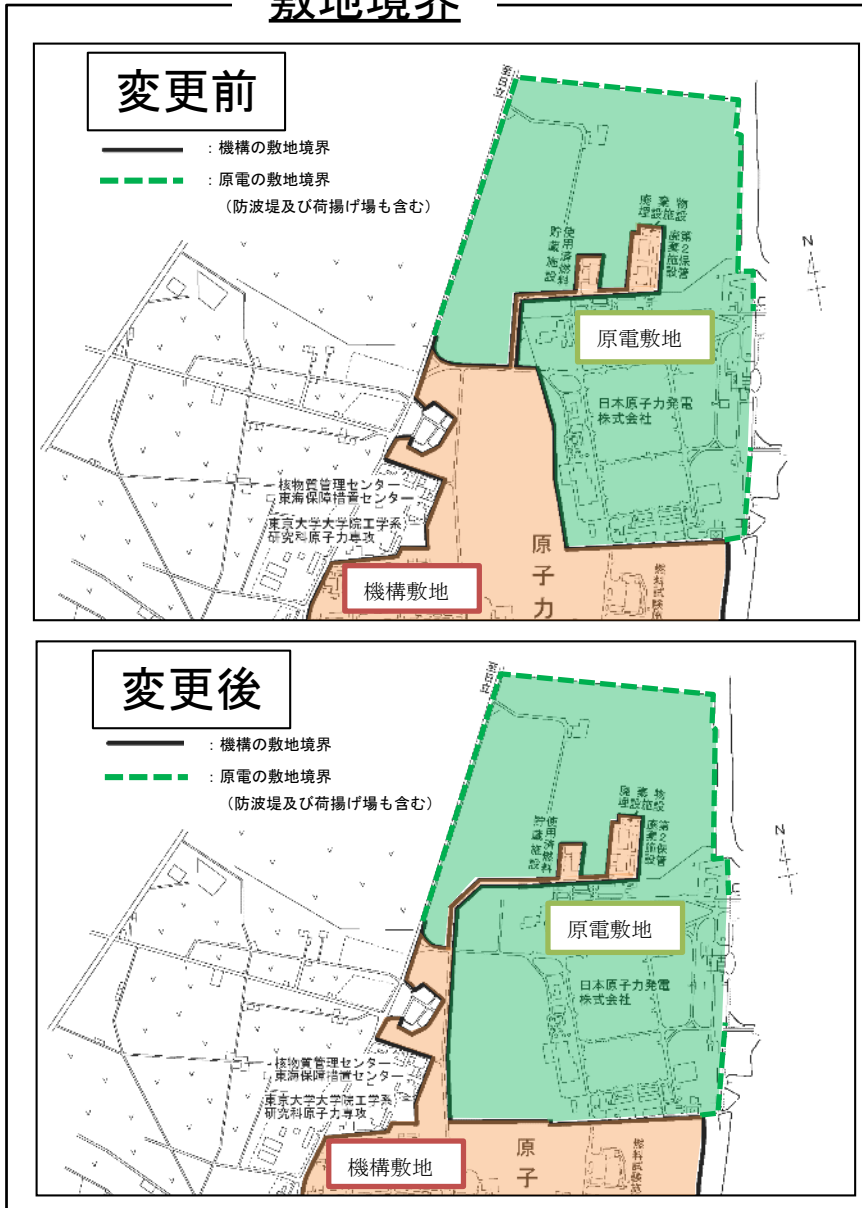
敷地境界

変更前

：機構の敷地境界
：原電の敷地境界
（防波堤及び荷揚げ場も含む）

使用済燃料貯蔵施設

廃棄物処理施設 第2保管廃棄施設

原電敷地

日本原子力発電株式会社

核物質管理センター東海保障措置センター

東京大学大学院工学系研究科原子力専攻

原子力

機構敷地

燃料試験施設

変更後

：機構の敷地境界
：原電の敷地境界
（防波堤及び荷揚げ場も含む）

使用済燃料貯蔵施設

廃棄物処理施設 第2保管廃棄施設

原電敷地

日本原子力発電株式会社

核物質管理センター東海保障措置センター

東京大学大学院工学系研究科原子力専攻

原子

機構敷地

燃料試験施設